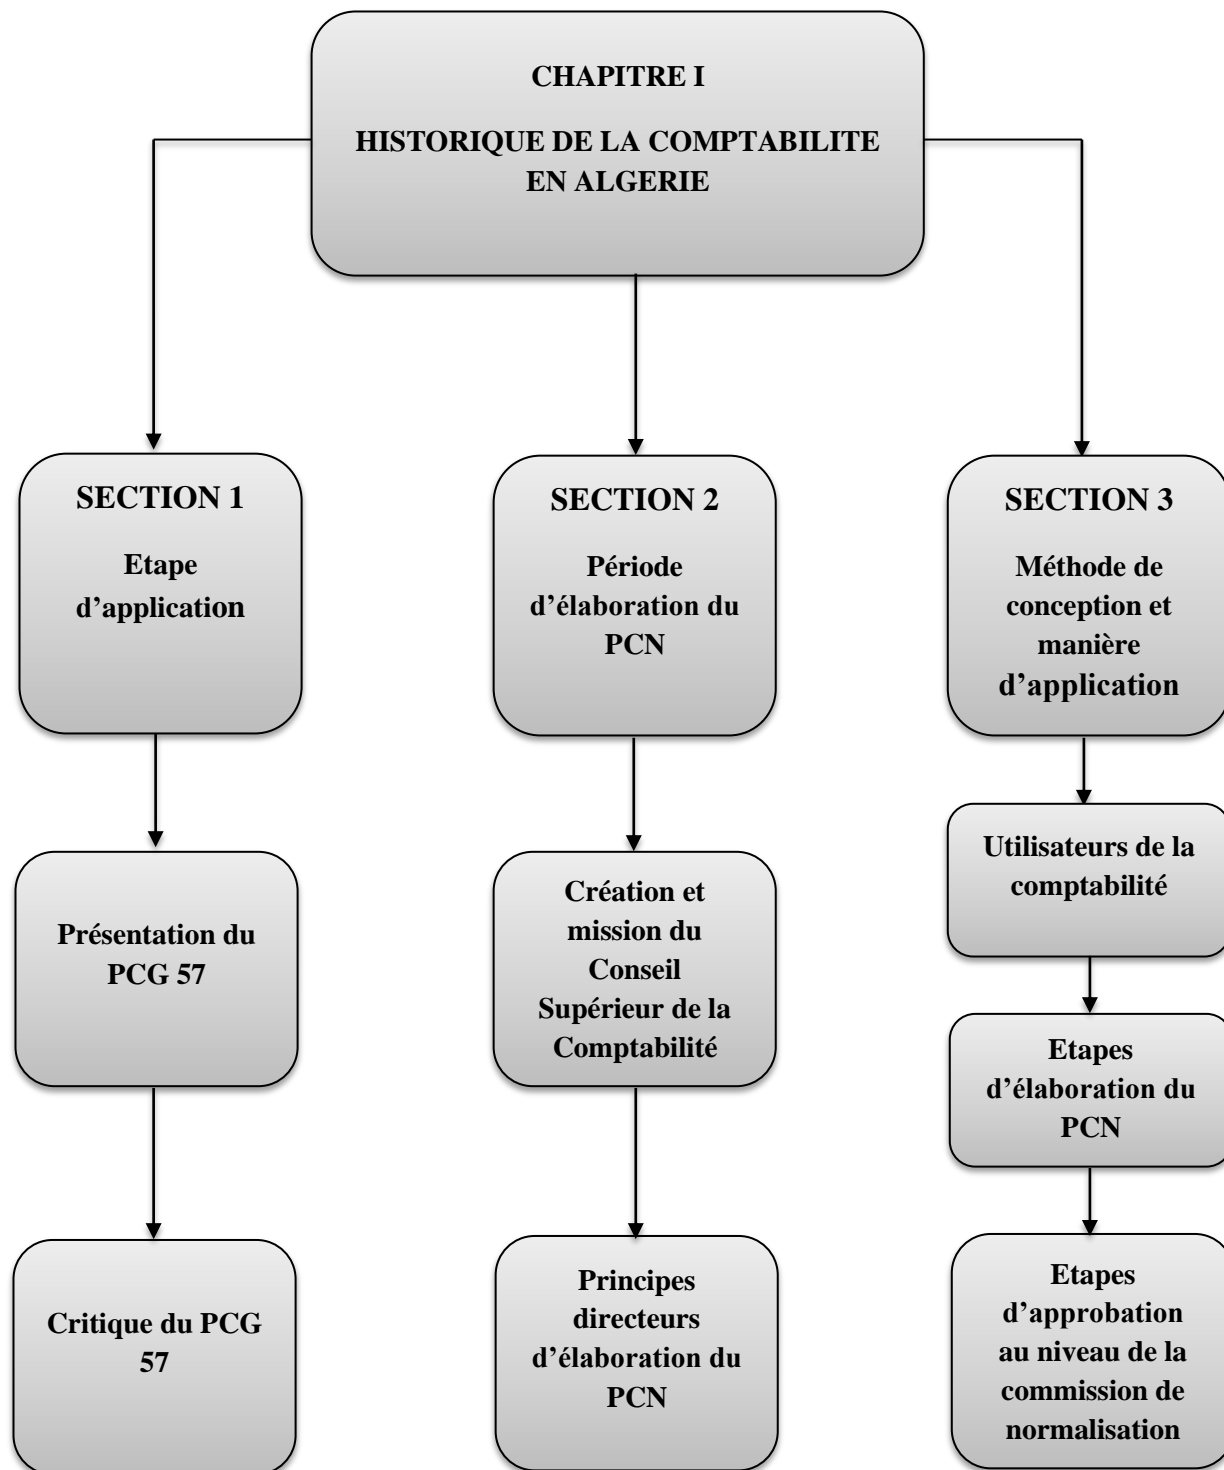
CHAPITRE I

HISTORIQUE DE LA COMPTABILITE EN ALGERIE

SECTION 1

Etape d'application

Présentation du PCG 57

Critique du PCG 57

SECTION 2

Période d'élaboration du PCN

Création et mission du Conseil Supérieur de la Comptabilité

Principes directeurs d'élaboration du PCN

SECTION 3

Méthode de conception et manière d'application

Utilisateurs de la comptabilité

Etapes d'élaboration du PCN

Etapes d'approbation au niveau de la commission de normalisation